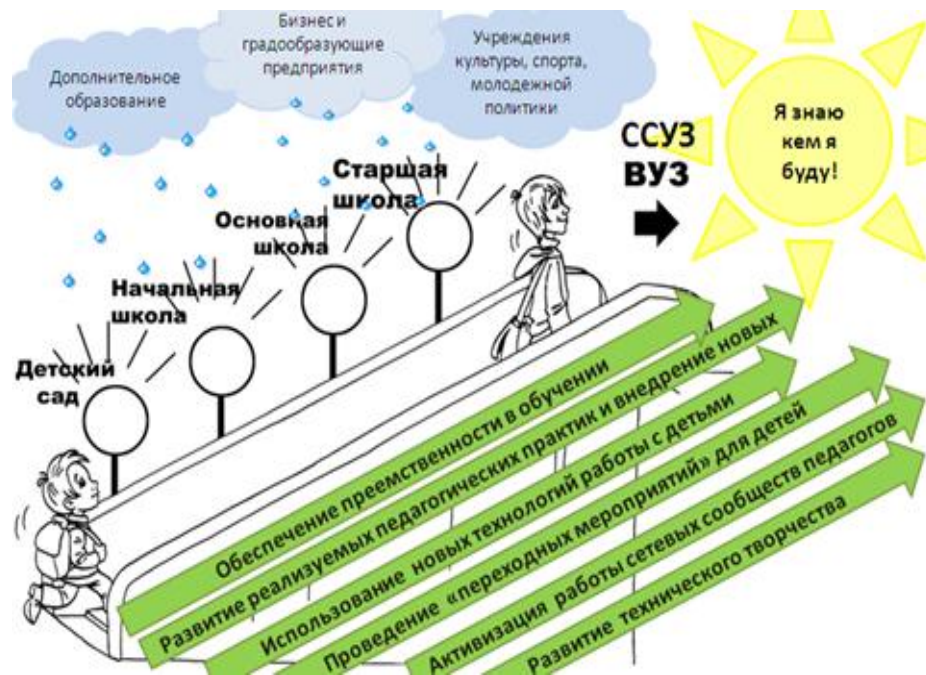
Дополнительное образование

Бизнес и градообразующие предприятия

Учреждения культуры, спорта, молодежной политики

Я знаю кем я буду!

ССУЗ
ВУЗ

Старшая школа

Основная школа

Начальная школа

Детский сад

Обеспечение преемственности в обучении

Развитие реализуемых педагогических практик и внедрение новых

Использование новых технологий работы с детьми

Проведение «переходных мероприятий» для детей

Активизация работы сетевых сообществ педагогов

Развитие технического творчества